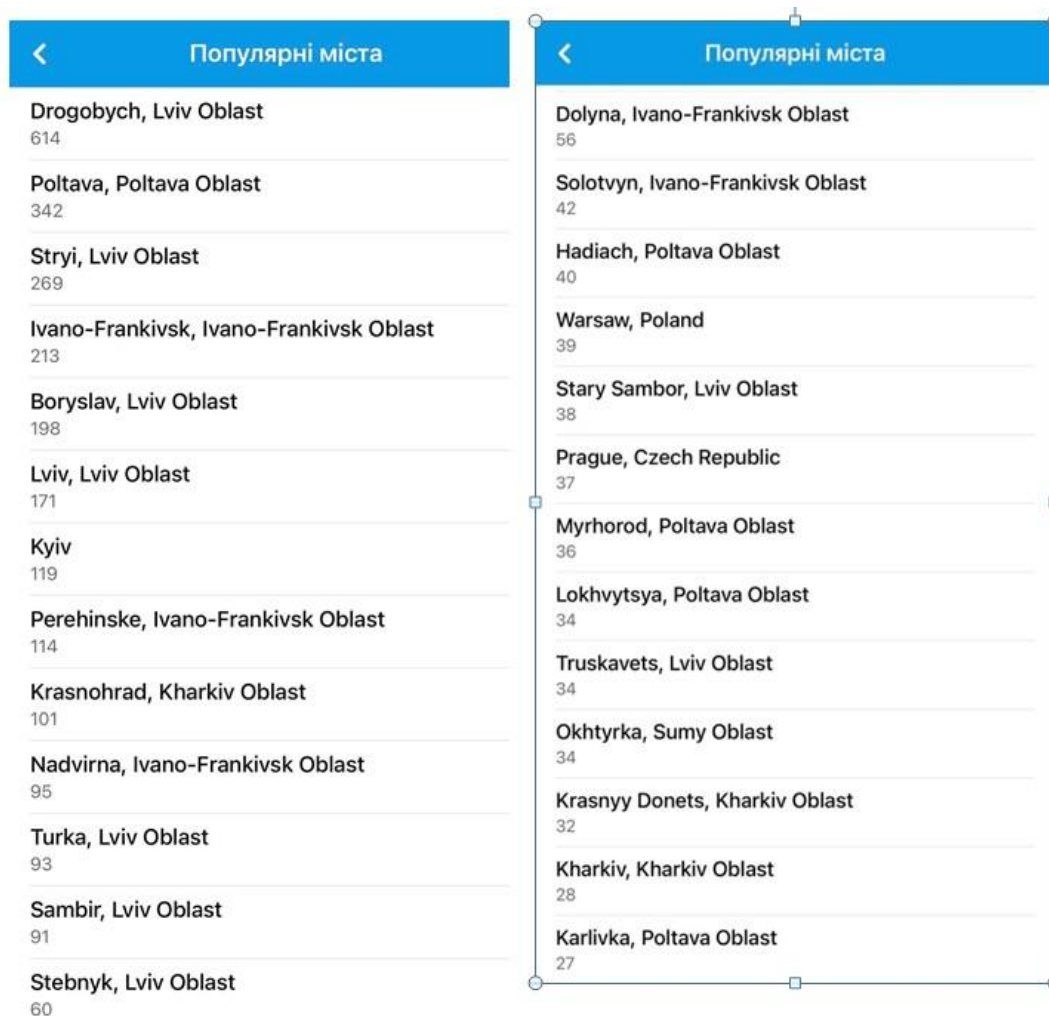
<

Популярні міста

Drogobych, Lviv Oblast
614

Poltava, Poltava Oblast
342

Stryi, Lviv Oblast
269

Ivano-Frankivsk, Ivano-Frankivsk Oblast
213

Boryslav, Lviv Oblast
198

Lviv, Lviv Oblast
171

Kyiv
119

Perehinske, Ivano-Frankivsk Oblast
114

Krasnohrad, Kharkiv Oblast
101

Nadvirna, Ivano-Frankivsk Oblast
95

Turka, Lviv Oblast
93

Sambir, Lviv Oblast
91

Stebnyk, Lviv Oblast
60

<

Популярні міста

Dolyna, Ivano-Frankivsk Oblast
56

Solotvyn, Ivano-Frankivsk Oblast
42

Hadiach, Poltava Oblast
40

Warsaw, Poland
39

Stary Sambor, Lviv Oblast
38

Prague, Czech Republic
37

Myrhorod, Poltava Oblast
36

Lokhvytsya, Poltava Oblast
34

Truskavets, Lviv Oblast
34

Okhtyrka, Sumy Oblast
34

Krasnyy Donets, Kharkiv Oblast
32

Kharkiv, Kharkiv Oblast
28

Karlivka, Poltava Oblast
27